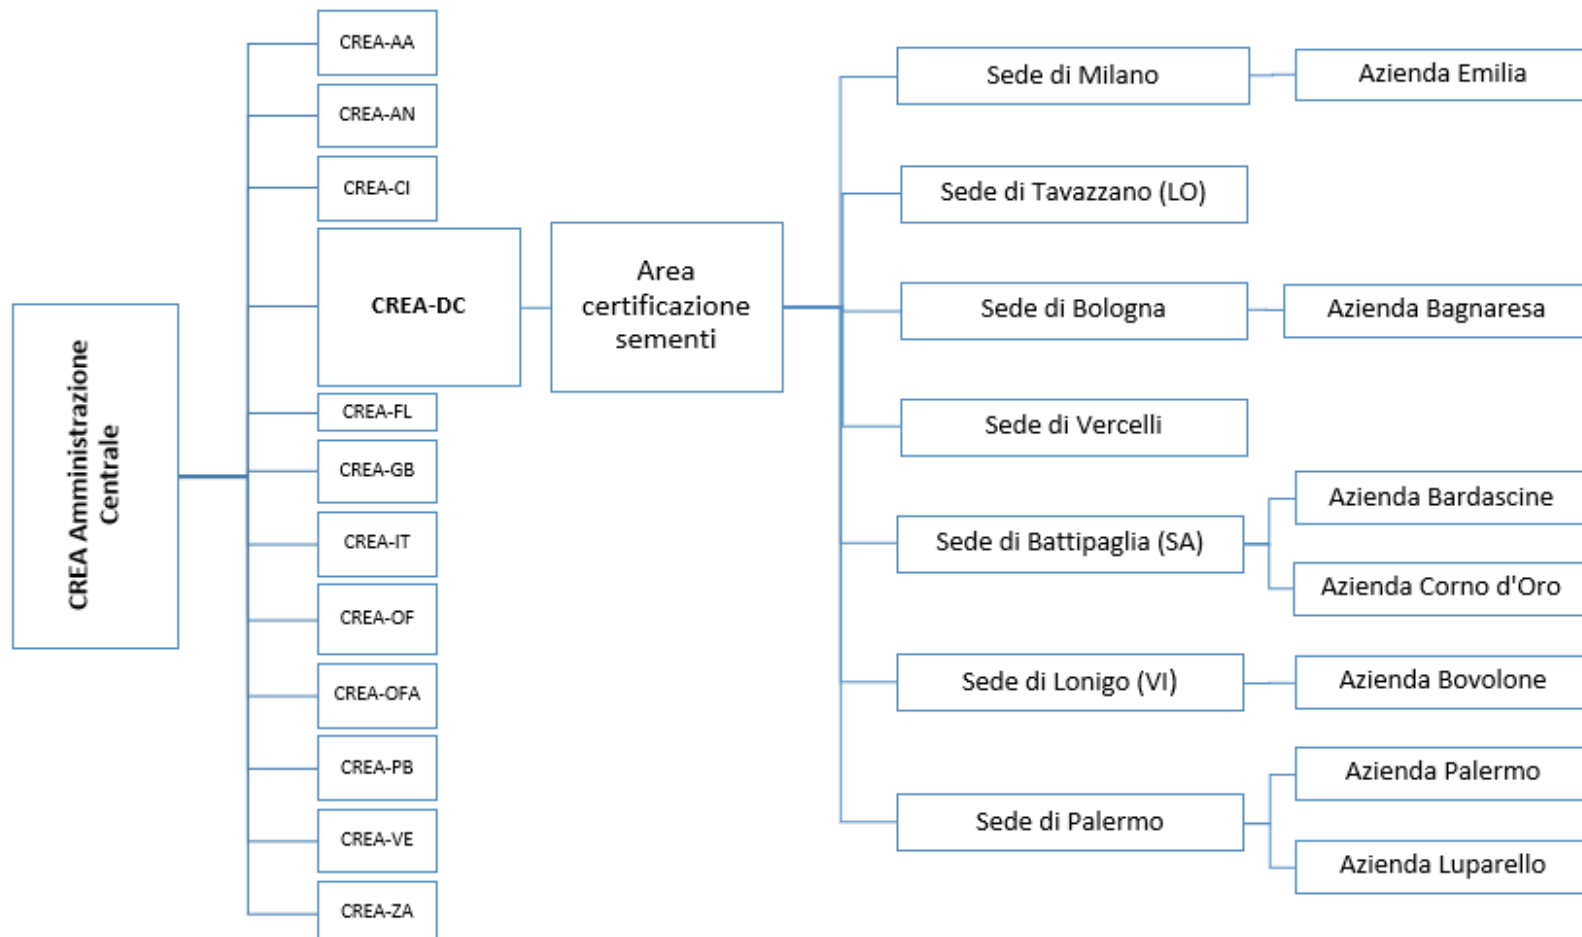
CREA Amministrazione Centrale

CREA-AA

CREA-AN

CREA-CI

CREA-DC

CREA-FL

CREA-GB

CREA-IT

CREA-OF

CREA-OFA

CREA-PB

CREA-VE

CREA-ZA

Area certificazione sementi

Sede di Milano

Azienda Emilia

Sede di Tavazzano (LO)

Sede di Bologna

Azienda Bagnaresa

Sede di Vercelli

Sede di Battipaglia (SA)

Azienda Bardascine

Azienda Corno d'Oro

Sede di Lonigo (VI)

Azienda Bovolone

Sede di Palermo

Azienda Palermo

Azienda Luparello